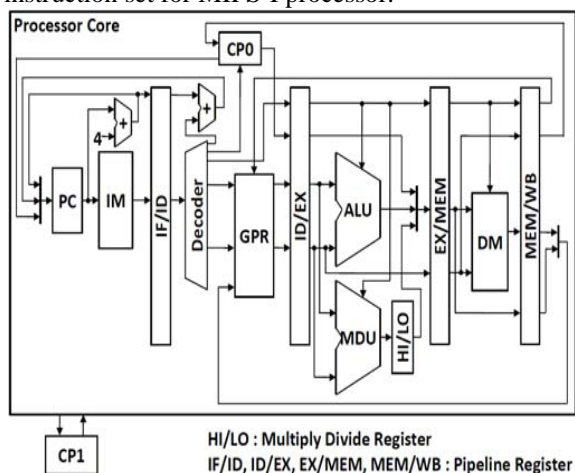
instruction set for MIPS I processor.

Processor Core

CP0

4

PC

IM

IF/ID

Decoder

GPR

ID/EX

ALU

MDU

HI/LO

EX/MEM

DM

MEM/WB

CP1

HI/LO : Multiply Divide Register
IF/ID, ID/EX, EX/MEM, MEM/WB : Pipeline Register